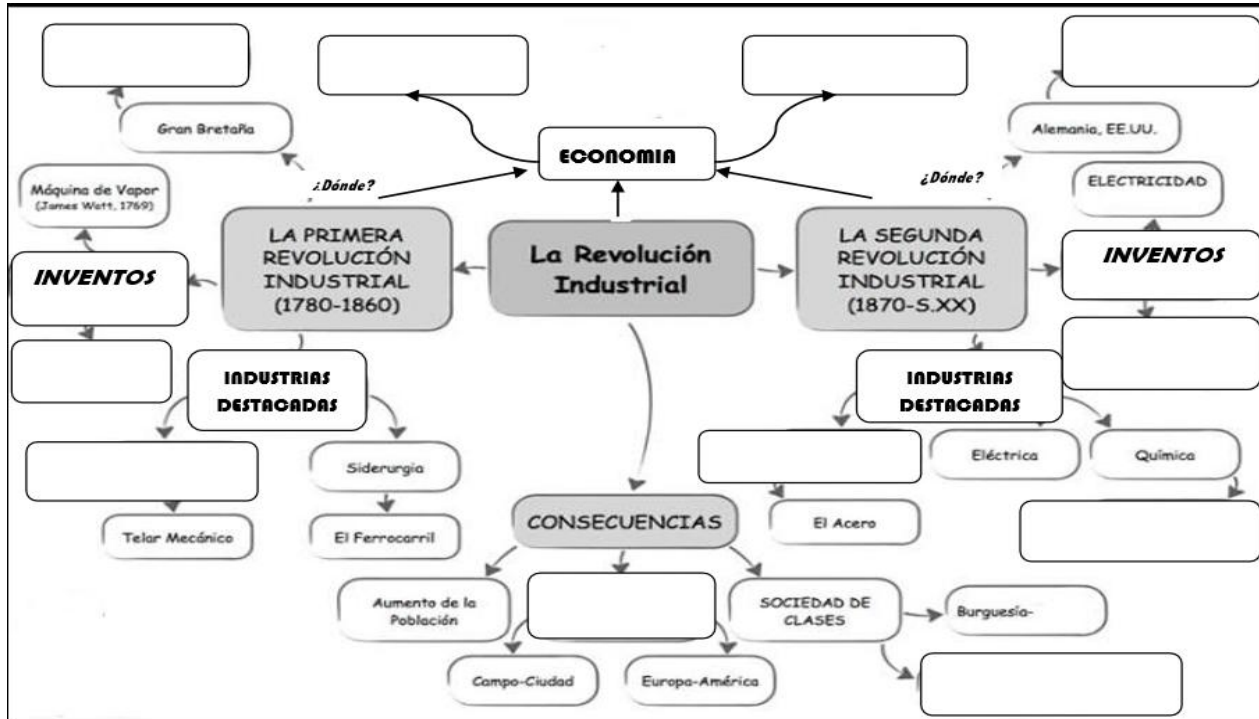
ECONOMIA

La Revolución Industrial

LA PRIMERA REVOLUCIÓN INDUSTRIAL (1780-1860)

¿Dónde?

Gran Bretaña

INVENTOS

Máquina de Vapor (James Watt, 1769)

INDUSTRIAS DESTACADAS

Siderurgia

El Ferrocarril

Telar Mecánico

LA SEGUNDA REVOLUCIÓN INDUSTRIAL (1870-S.XX)

¿Dónde?

Alemania, EE.UU.

INVENTOS

ELECTRICIDAD

INDUSTRIAS DESTACADAS

Eléctrica

Química

El Acero

CONSECUENCIAS

Aumento de la Población

Campo-Ciudad

Europa-América

SOCIEDAD DE CLASES

Burguesía-